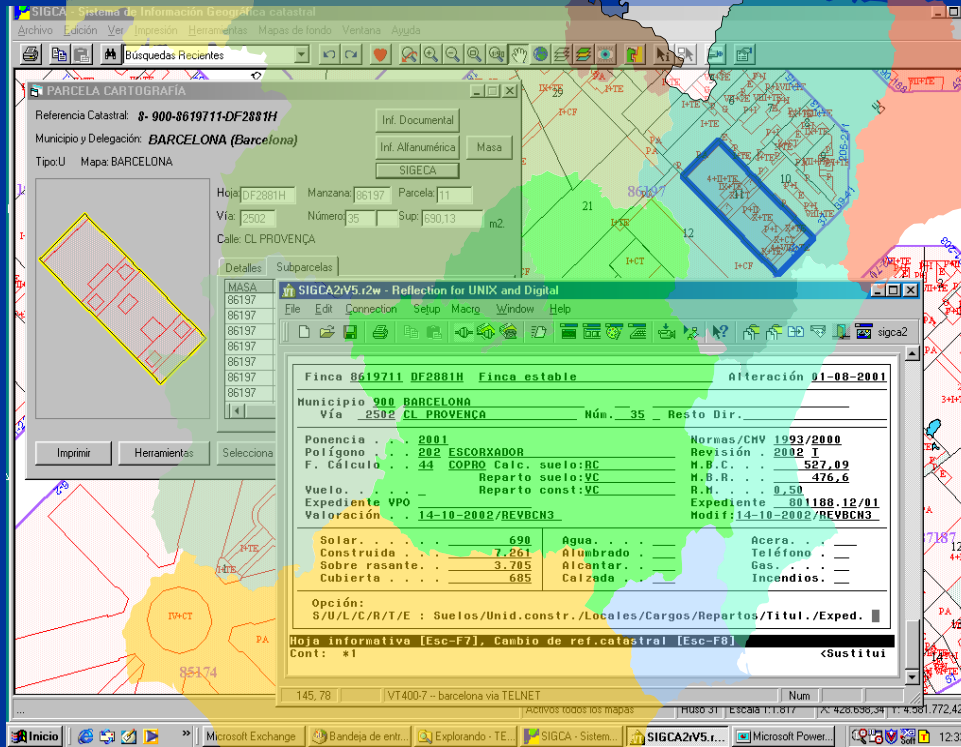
SIGCA - Sistema de Información Geográfica catastral
Archivo Edición Ver Impresión Herramientas Mapas de fondo Ventana Ayuda
Búsquedas Recientes

PARCELA CARTOGRAFÍA
Referencia Catastral: 8- 900-8619711-DF2881H
Municipio y Delegación: BARCELONA (Barcelona)
Tipo:U Mapa: BARCELONA
Inf. Documental
Inf. Alfanumérica
Masa
SIGECA
Hoja DF2881H Manzana 86197 Parcela 11
Vía 2502 Número 35 Sup. 690,13 m2
Calle: CL PROVENÇA
Detalles Subparcelas
MASA
86197
86197
86197
86197
86197
86197
86197
Imprimir Herramientas Selecciona

SIGCA2V5.r2w - Reflection for UNIX and Digital
File Edit Connection Setup Macro Window Help
sigca2

Finca 8619711 DF2881H Finca estable Alteración 01-08-2001
Municipio 900 BARCELONA
Vía 2502 CL PROVENÇA Núm. 35 Resto Dir.
Ponencia . . . 2001 Normas/CMV 1993/2000
Polígono . . . 202 ESCORXADOR Revisión . 2002 T
F. Cálculo . . 44 COPRO Calc. suelo:RC M.B.C. . . . 527,09
Reparto suelo:VC M.B.R. . . . 476,6
Vuelo. . . . . _ Reparto const:VC R.M. . . . 0,50
Expediente VPO Expediente 801188.12/01
Valoración . . 14-10-2002/REVBCN3 Modif:14-10-2002/REVBCN3
Solar. . . . . 690 Agua. . . . _ Acera. . . _
Construida . . 7.261 Alumbrado . _ Teléfono . _
Sobre rasante. 3.705 Alcantar. . _ Gas. . . . _
Cubierta . . . 685 Calzada . . _ Incendios. _
Opción:
S/U/L/C/R/T/E : Suelos/Unid.constr./Locales/Cargos/Repartos/Titul./Exped.
Hoja informativa [Esc-F7], Cambio de ref.catastral [Esc-F8]
Cont: *1 <Sustitui
145, 78 VT400-7 -- barcelona via TELNET Num

86197 21 12 10 25 85174 IV+CT PA I+CF I+CT I+TE

Activos todos los mapas Huso 31 Escala 1:1.817 X: 428.698,34 Y: 4.581.772,42
Inicio Microsoft Exchange Bandeja de entr... Explorando - TE... SIGCA - Sistem... SIGCA2V5.r... Microsoft Power... 12:3